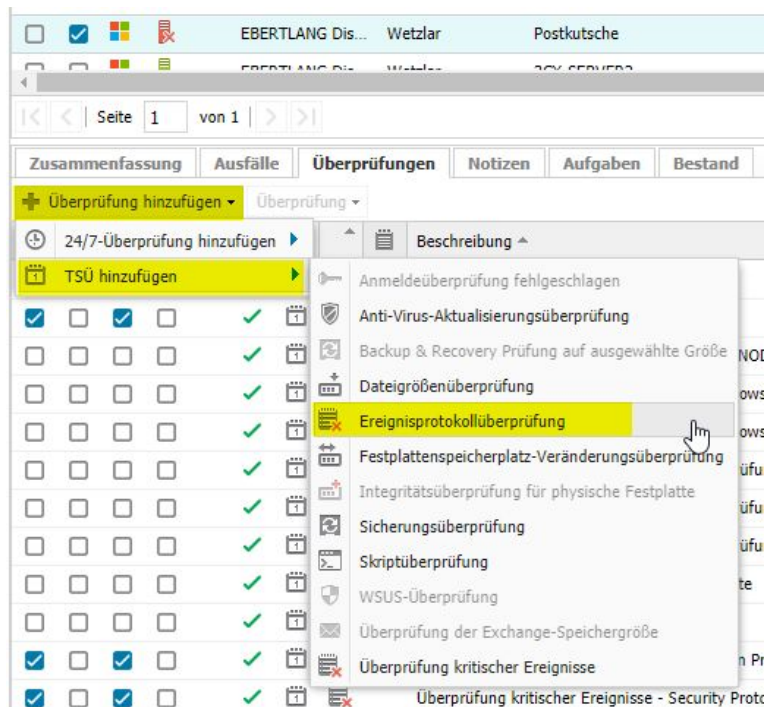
EBERTLANG Dis... Wetzlar Postkutsche

EBERTLANG Dis... Wetzlar 2CX-SERVER2

Seite 1 von 1

Zusammenfassung | Ausfälle | Überprüfungen | Notizen | Aufgaben | Bestand

Überprüfung hinzufügen ▾ Überprüfung ▾

24/7-Überprüfung hinzufügen ▸

TSÜ hinzufügen ▸

Beschreibung ▲

Anmeldeüberprüfung fehlgeschlagen
Anti-Virus-Aktualisierungsüberprüfung
Backup & Recovery Prüfung auf ausgewählte Größe
Dateigrößenüberprüfung
Ereignisprotokollüberprüfung
Festplattenspeicherplatz-Veränderungsüberprüfung
Integritätsüberprüfung für physische Festplatte
Sicherungsüberprüfung
Skriptüberprüfung
WSUS-Überprüfung
Überprüfung der Exchange-Speichergröße
Überprüfung kritischer Ereignisse

NOD
ows
ows
üfu
üfu
üfu
te
n Pr

Überprüfung kritischer Ereignisse - Security Proto